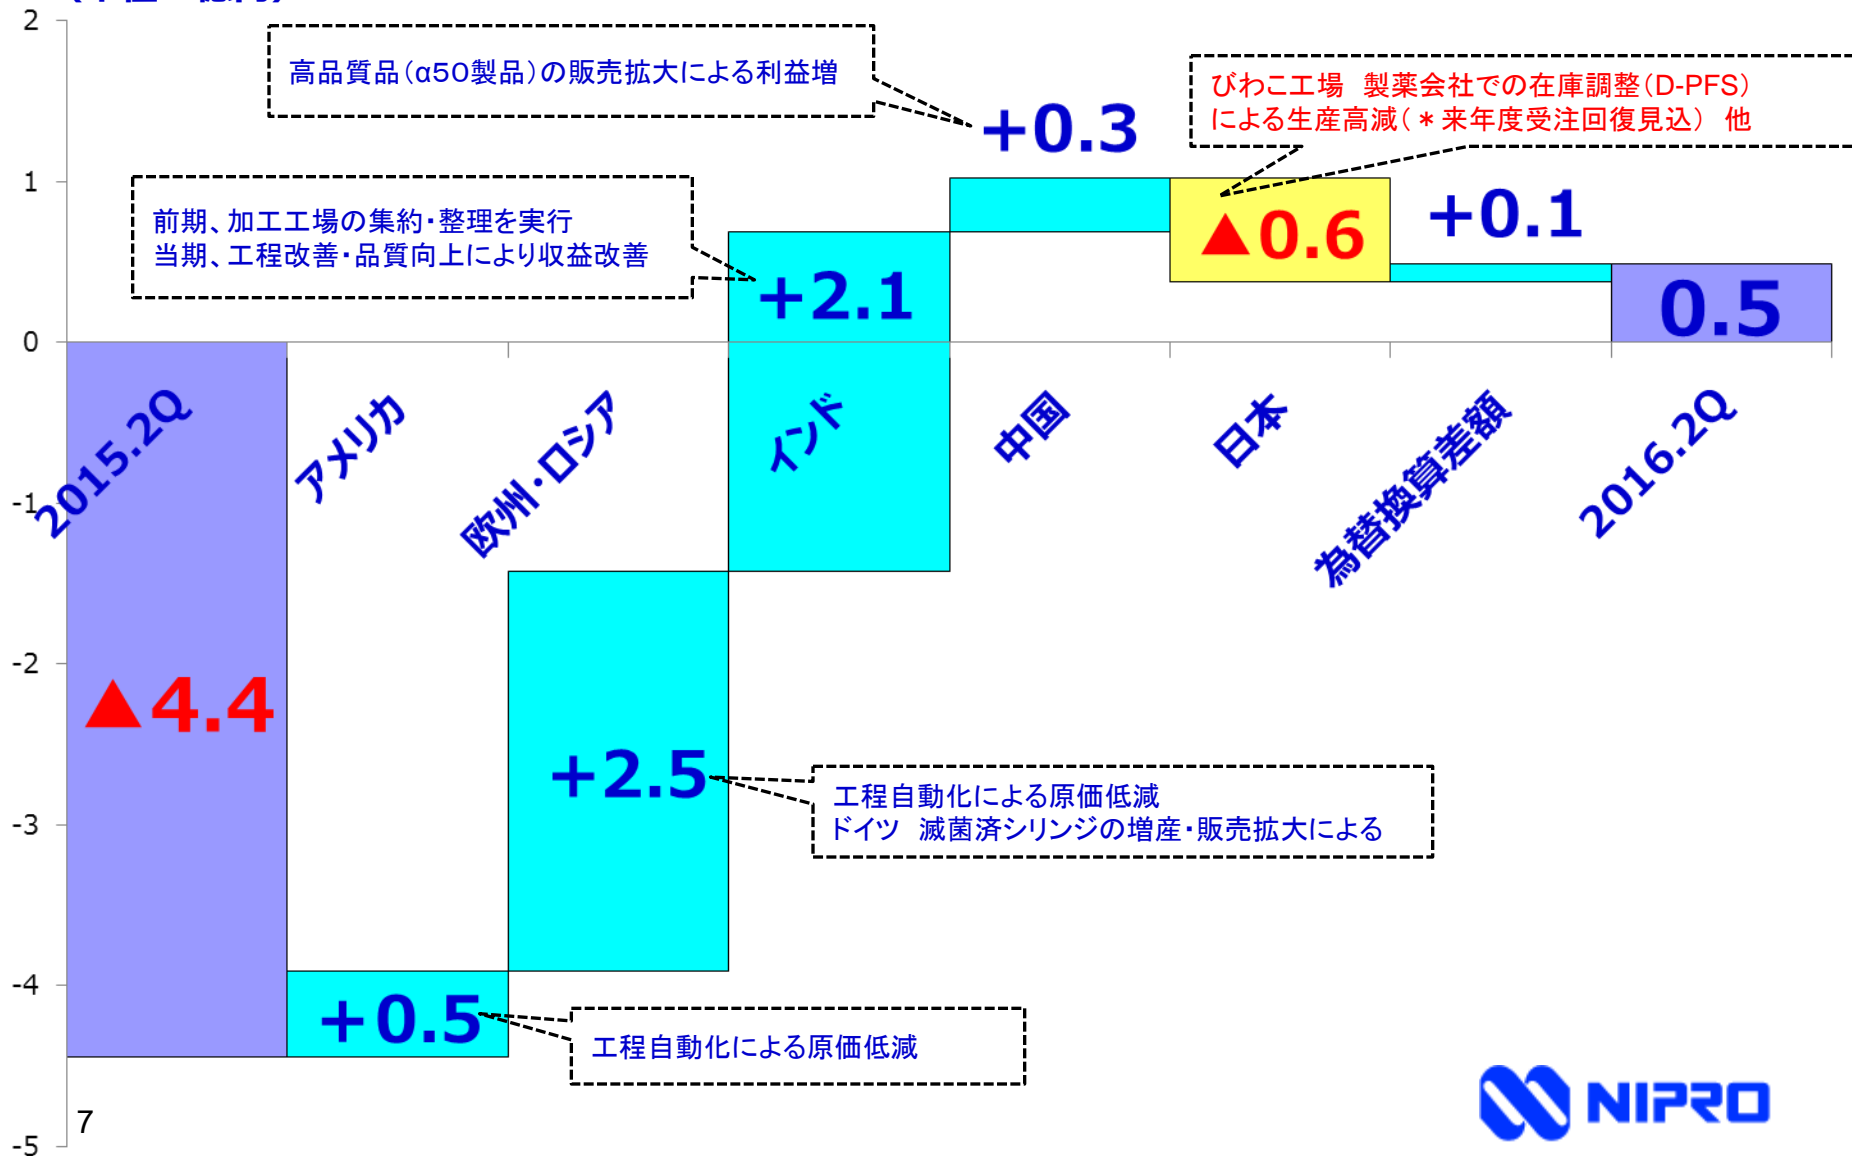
2

1

0

-1

-2

-3

-4

-5

高品質品（α50製品）の販売拡大による利益増

+0.3

びわこ工場　製薬会社での在庫調整（D-PFS）による生産高減（＊来年度受注回復見込）　他

前期、加工工場の集約・整理を実行
当期、工程改善・品質向上により収益改善

+2.1

▲0.6

+0.1

0.5

2015.2Q

アメリカ

欧州・ロシア

インド

中国

日本

為替換算差額

2016.2Q

▲4.4

+2.5

工程自動化による原価低減
ドイツ　滅菌済シリンジの増産・販売拡大による

+0.5

工程自動化による原価低減

7

NIPRO